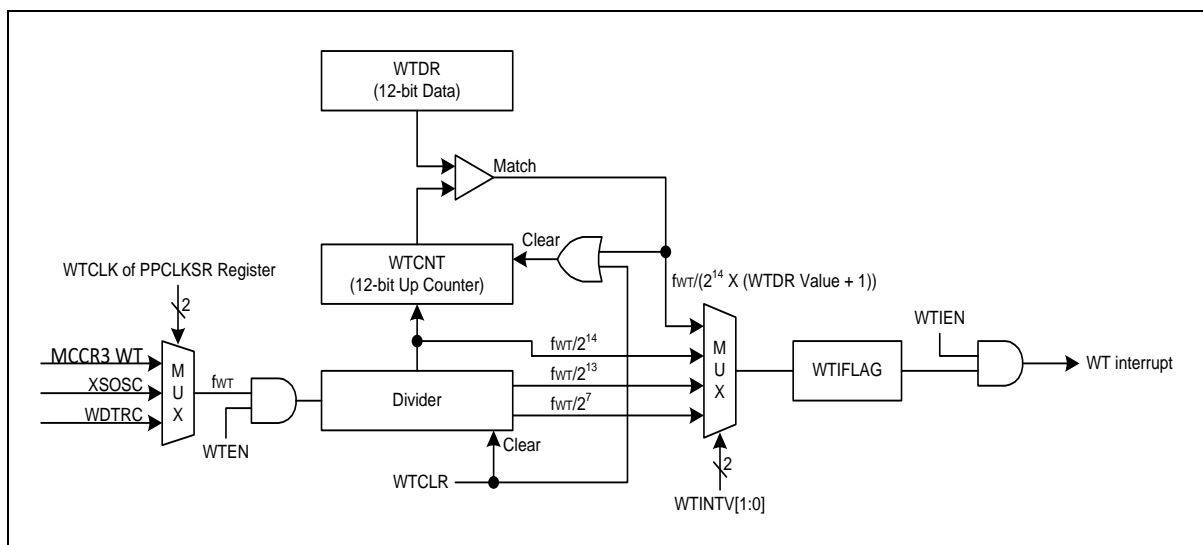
WTDR
(12-bit Data)

Match

Clear

WTCNT
(12-bit Up Counter)

WTCLK of PPCLKSR Register

2

$f_{WT}/(2^{14}$ X (WTDR Value + 1))

WTIEN

MCCR3 WT

XSOSC

WDTRC

M
U
X

$f_{WT}$

WTEN

Divider

$f_{WT}/2^{14}$

$f_{WT}/2^{13}$

$f_{WT}/2^{7}$

M
U
X

WTIFLAG

WT interrupt

Clear

WTCLR

2

WTINTV[1:0]